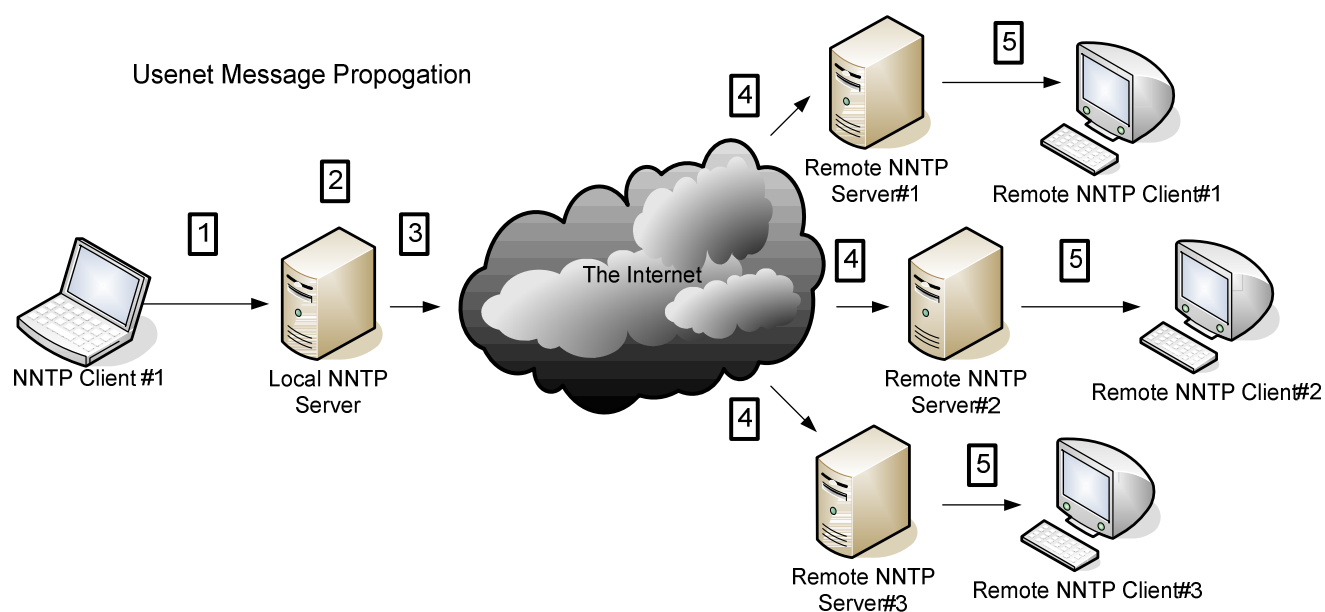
Usenet Message Propogation

1

2

3

NNTP Client #1

Local NNTP Server

The Internet

4

Remote NNTP Server#1

5

Remote NNTP Client#1

4

Remote NNTP Server#2

5

Remote NNTP Client#2

4

Remote NNTP Server#3

5

Remote NNTP Client#3